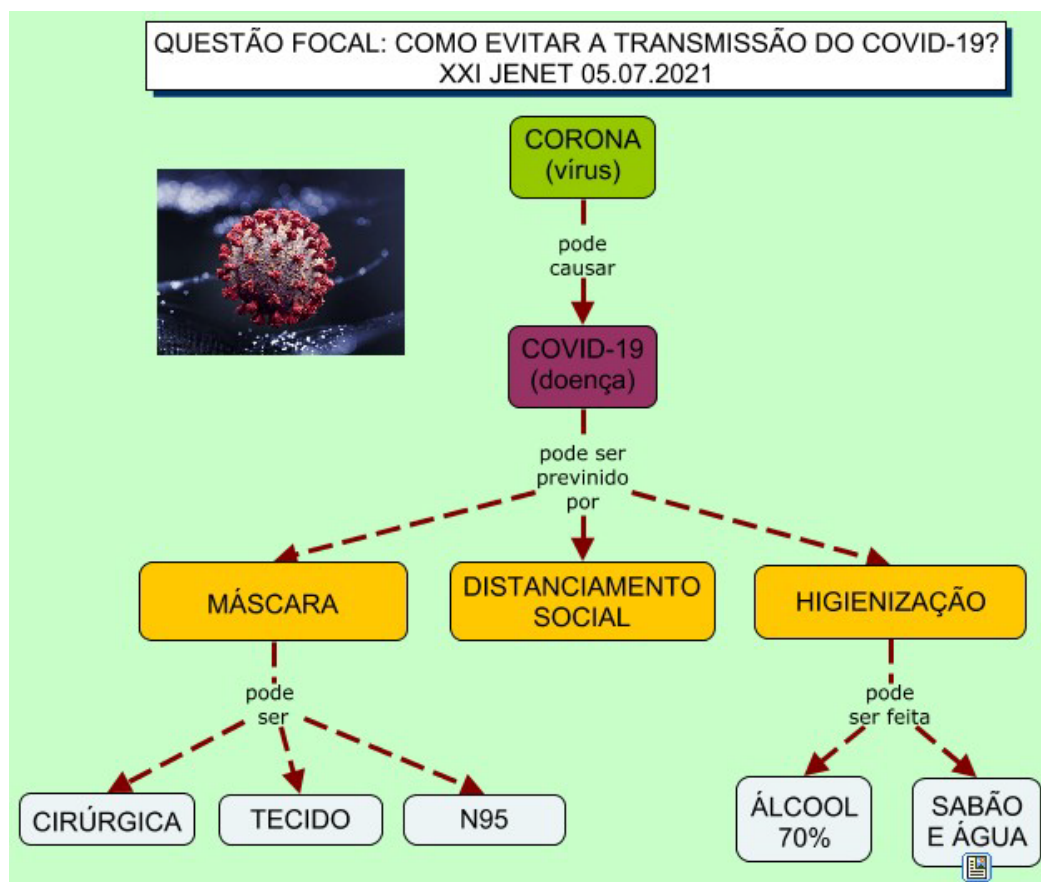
QUESTÃO FOCAL: COMO EVITAR A TRANSMISSÃO DO COVID-19?
XXI JENET 05.07.2021

CORONA (vírus)

pode causar

COVID-19 (doença)

pode ser previnido por

MÁSCARA

DISTANCIAMENTO SOCIAL

HIGIENIZAÇÃO

pode ser

CIRÚRGICA

TECIDO

N95

pode ser feita

ÁLCOOL 70%

SABÃO E ÁGUA